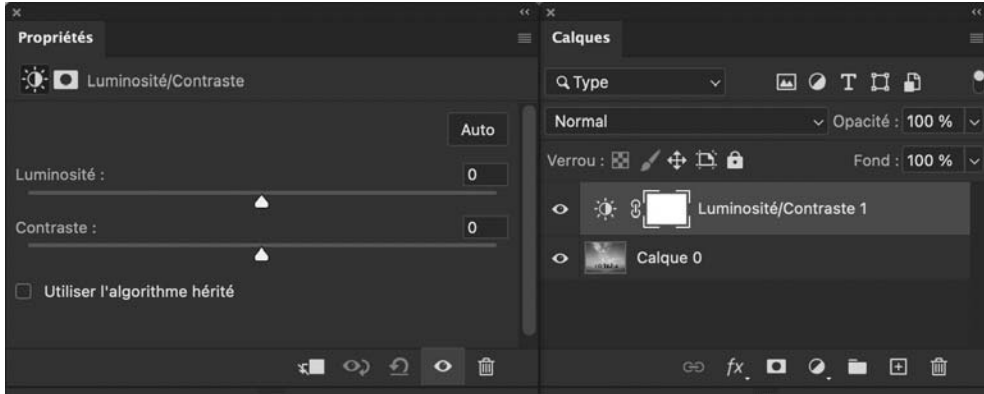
Propriétés

Luminosité/Contraste

Auto

Luminosité : 0

Contraste : 0

Utiliser l'algorithme hérité

Calques

Type

Normal

Opacité : 100 %

Verrou :

Fond : 100 %

Luminosité/Contraste 1

Calque 0

fx